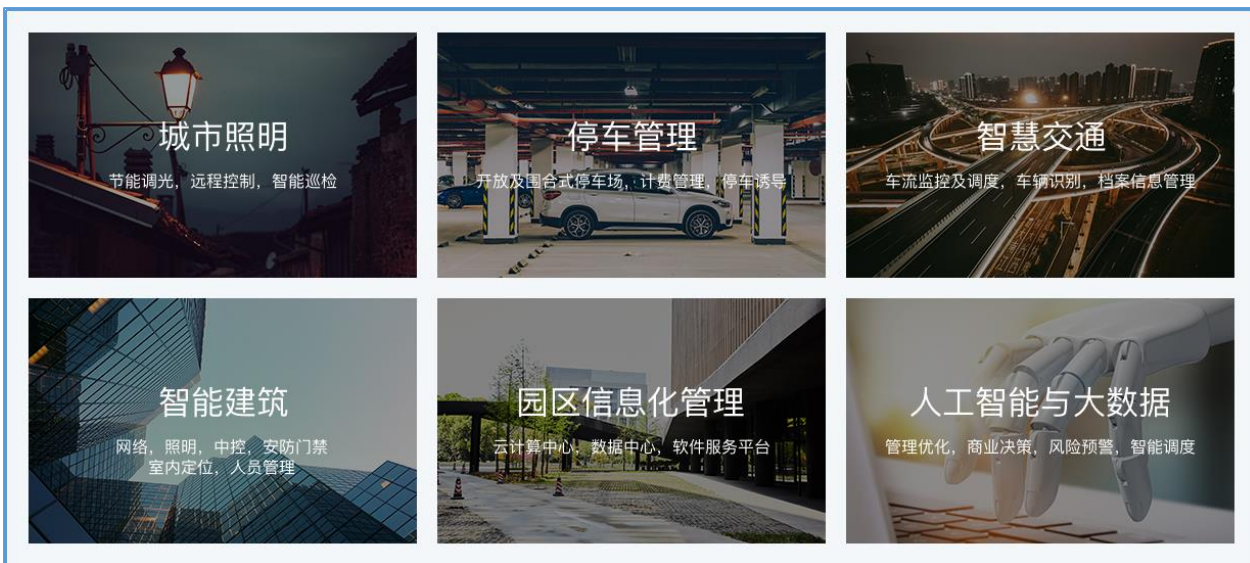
城市照明

节能调光，远程控制，智能巡检

停车管理

开放及围合式停车场，计费管理，停车诱导

智慧交通

车流监控及调度，车辆识别，档案信息管理

智能建筑

网络，照明，中控，安防门禁
室内定位，人员管理

园区信息化管理

云计算中心，数据中心，软件服务平台

人工智能与大数据

管理优化，商业决策，风险预警，智能调度